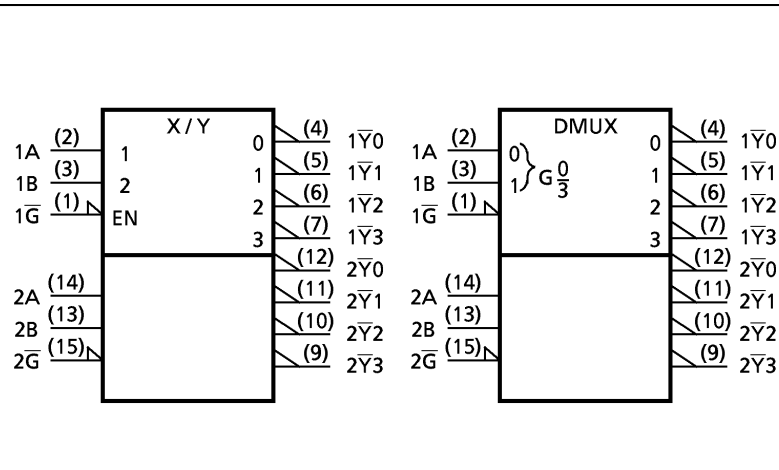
X / Y

1A (2) 1
1B (3) 2
$1\overline{G}$ (1) EN

0 (4) $1\overline{Y}0$
1 (5) $1\overline{Y}1$
2 (6) $1\overline{Y}2$
3 (7) $1\overline{Y}3$
(12) $2\overline{Y}0$
(11) $2\overline{Y}1$
(10) $2\overline{Y}2$
(9) $2\overline{Y}3$

2A (14)
2B (13)
$2\overline{G}$ (15)

DMUX

1A (2) 0
1B (3) 1
$G\frac{0}{3}$
$1\overline{G}$ (1)

0 (4) $1\overline{Y}0$
1 (5) $1\overline{Y}1$
2 (6) $1\overline{Y}2$
3 (7) $1\overline{Y}3$
(12) $2\overline{Y}0$
(11) $2\overline{Y}1$
(10) $2\overline{Y}2$
(9) $2\overline{Y}3$

2A (14)
2B (13)
$2\overline{G}$ (15)